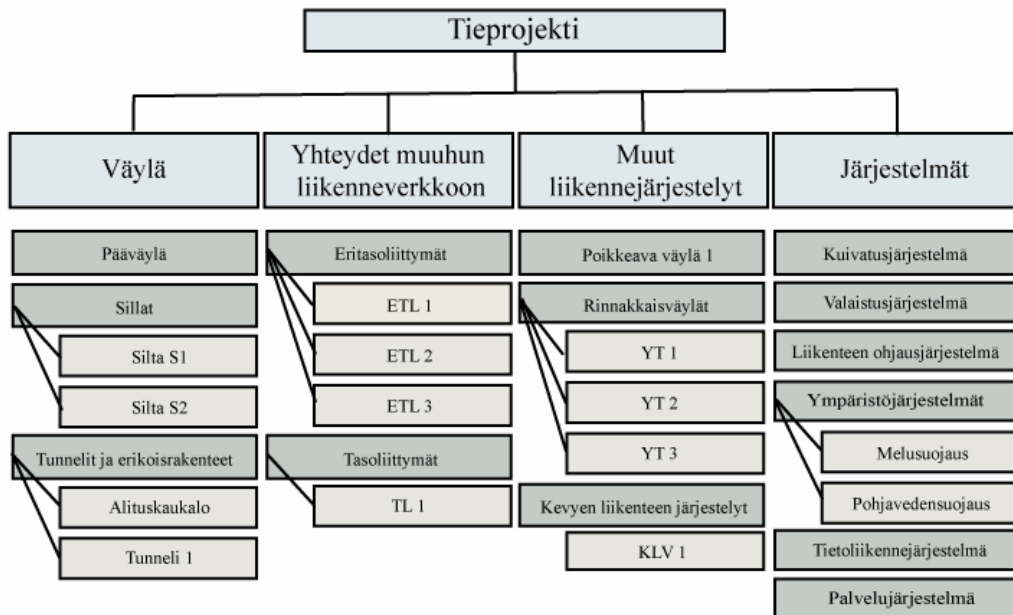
Tieprojekti

Väylä

Pääväylä

Sillat

Silta S1

Silta S2

Tunnelit ja erikoisrakenteet

Alituskaukalo

Tunneli 1

Yhteydet muuhun liikenneverkkoon

Eritasoliittymät

ETL 1

ETL 2

ETL 3

Tasoliittymät

TL 1

Muut liikennejärjestelyt

Poikkeava väylä 1

Rinnakkaisväylät

YT 1

YT 2

YT 3

Kevyen liikenteen järjestelyt

KLV 1

Järjestelmät

Kuivatusjärjestelmä

Valaistusjärjestelmä

Liikenteen ohjausjärjestelmä

Ympäristöjärjestelmät

Melusuojaus

Pohjavedensuojaus

Tietoliikennejärjestelmä

Palvelujärjestelmä